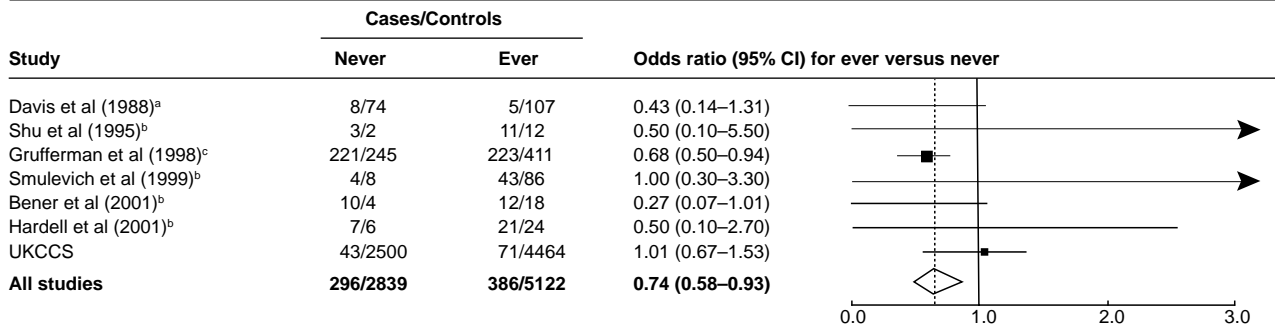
| Study | Cases/Controls Never | Cases/Controls Ever | Odds ratio (95% CI) for ever versus never |
|---|---|---|---|
| Davis et al (1988)$^a$ | 8/74 | 5/107 | 0.43 (0.14–1.31) |
| Shu et al (1995)$^b$ | 3/2 | 11/12 | 0.50 (0.10–5.50) |
| Grufferman et al (1998)$^c$ | 221/245 | 223/411 | 0.68 (0.50–0.94) |
| Smulevich et al (1999)$^b$ | 4/8 | 43/86 | 1.00 (0.30–3.30) |
| Bener et al (2001)$^b$ | 10/4 | 12/18 | 0.27 (0.07–1.01) |
| Hardell et al (2001)$^b$ | 7/6 | 21/24 | 0.50 (0.10–2.70) |
| UKCCS | 43/2500 | 71/4464 | 1.01 (0.67–1.53) |
| **All studies** | **296/2839** | **386/5122** | **0.74 (0.58–0.93)** |

0.0 1.0 2.0 3.0